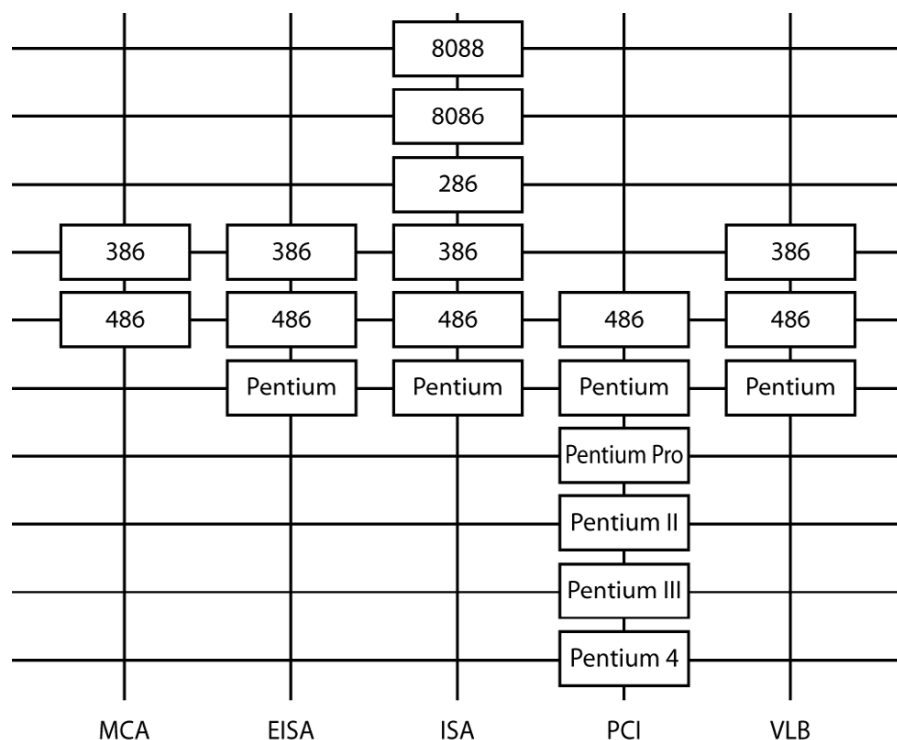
| MCA | EISA | ISA | PCI | VLB |
|---|---|---|---|---|
| | | 8088 | | |
| | | 8086 | | |
| | | 286 | | |
| 386 | 386 | 386 | | 386 |
| 486 | 486 | 486 | 486 | 486 |
| | Pentium | Pentium | Pentium | Pentium |
| | | | Pentium Pro | |
| | | | Pentium II | |
| | | | Pentium III | |
| | | | Pentium 4 | |